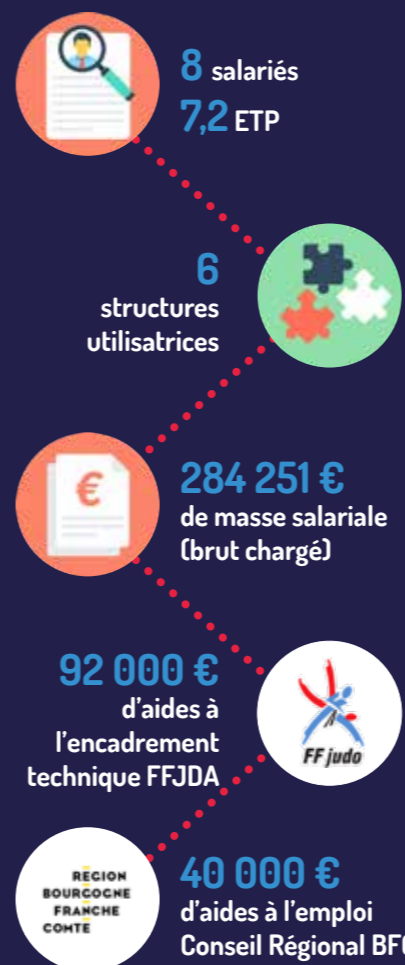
8 salariés
7,2 ETP

6
structures utilisatrices

€

284 251 €
de masse salariale (brut chargé)

92 000 €
d'aides à l'encadrement technique FFJDA

FF judo

REGION BOURGOGNE FRANCHE COMTE

40 000 €
d'aides à l'emploi Conseil Régional BF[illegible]